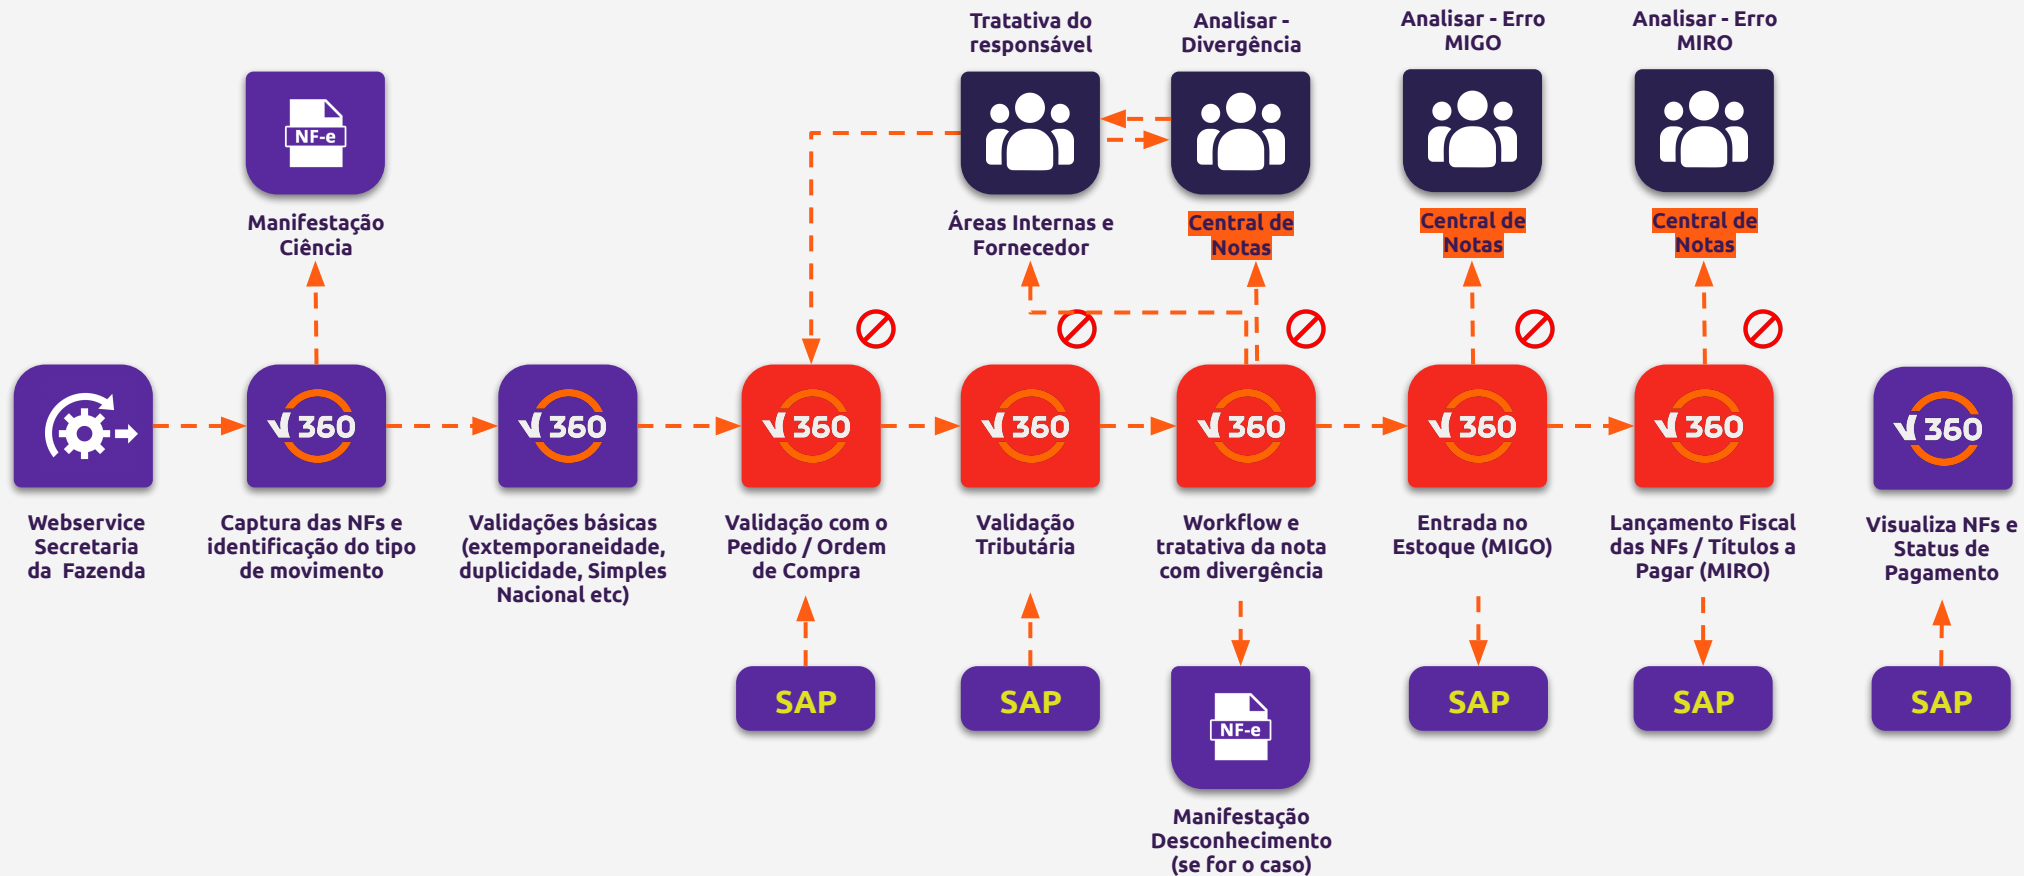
Tratativa do responsável

Analisar - Divergência

Analisar - Erro MIGO

Analisar - Erro MIRO

NF-e

Manifestação Ciência

Áreas Internas e Fornecedor

Central de Notas

Central de Notas

Central de Notas

360

360

360

360

360

360

360

360

Webservice Secretaria da Fazenda

Captura das NFs e identificação do tipo de movimento

Validações básicas (extemporaneidade, duplicidade, Simples Nacional etc)

Validação com o Pedido / Ordem de Compra

Validação Tributária

Workflow e tratativa da nota com divergência

Entrada no Estoque (MIGO)

Lançamento Fiscal das NFs / Títulos a Pagar (MIRO)

Visualiza NFs e Status de Pagamento

SAP

SAP

NF-e

SAP

SAP

SAP

Manifestação Desconhecimento (se for o caso)